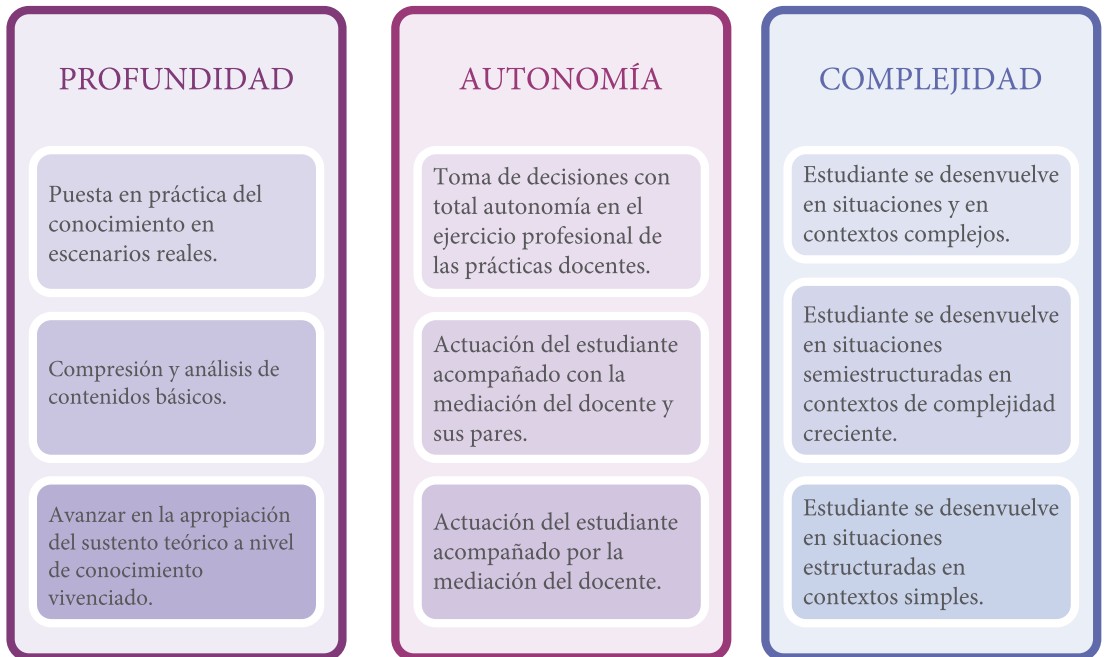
PROFUNDIDAD

Puesta en práctica del conocimiento en escenarios reales.

Compresión y análisis de contenidos básicos.

Avanzar en la apropiación del sustento teórico a nivel de conocimiento vivenciado.

AUTONOMÍA

Toma de decisiones con total autonomía en el ejercicio profesional de las prácticas docentes.

Actuación del estudiante acompañado con la mediación del docente y sus pares.

Actuación del estudiante acompañado por la mediación del docente.

COMPLEJIDAD

Estudiante se desenvuelve en situaciones y en contextos complejos.

Estudiante se desenvuelve en situaciones semiestructuradas en contextos de complejidad creciente.

Estudiante se desenvuelve en situaciones estructuradas en contextos simples.